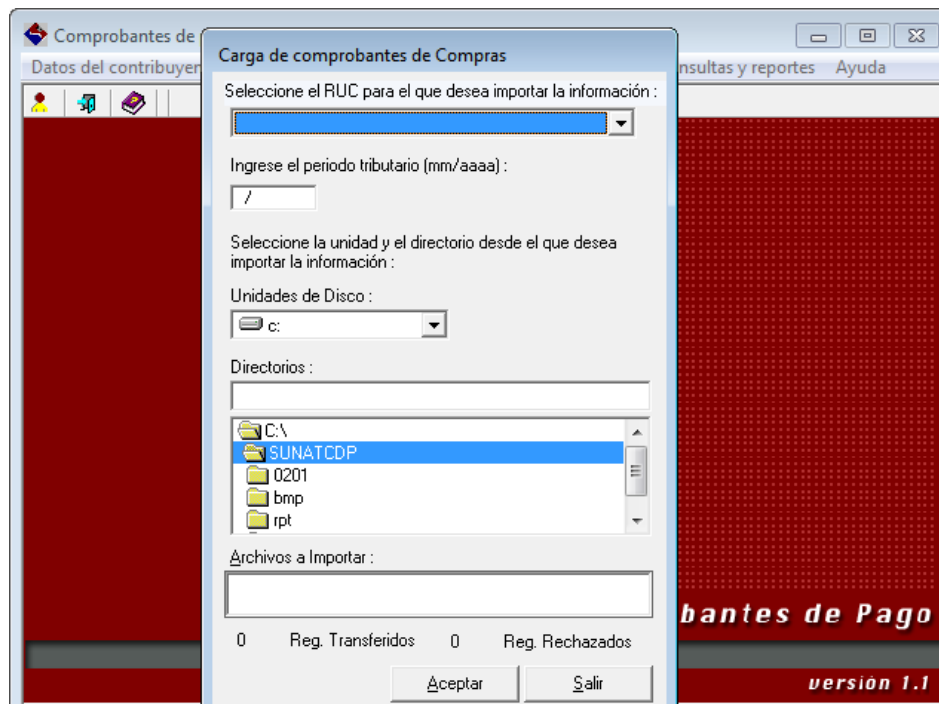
Comprobantes de

Datos del contribuyen

nsultas y reportes Ayuda

Carga de comprobantes de Compras

Seleccione el RUC para el que desea importar la información :

Ingrese el periodo tributario (mm/aaaa) :

/

Seleccione la unidad y el directorio desde el que desea importar la información :

Unidades de Disco :

c:

Directorios :

C:\
SUNATCDP
0201
bmp
rpt

Archivos a Importar :

0 Reg. Transferidos 0 Reg. Rechazados

Aceptar Salir

bantes de Pago

versión 1.1